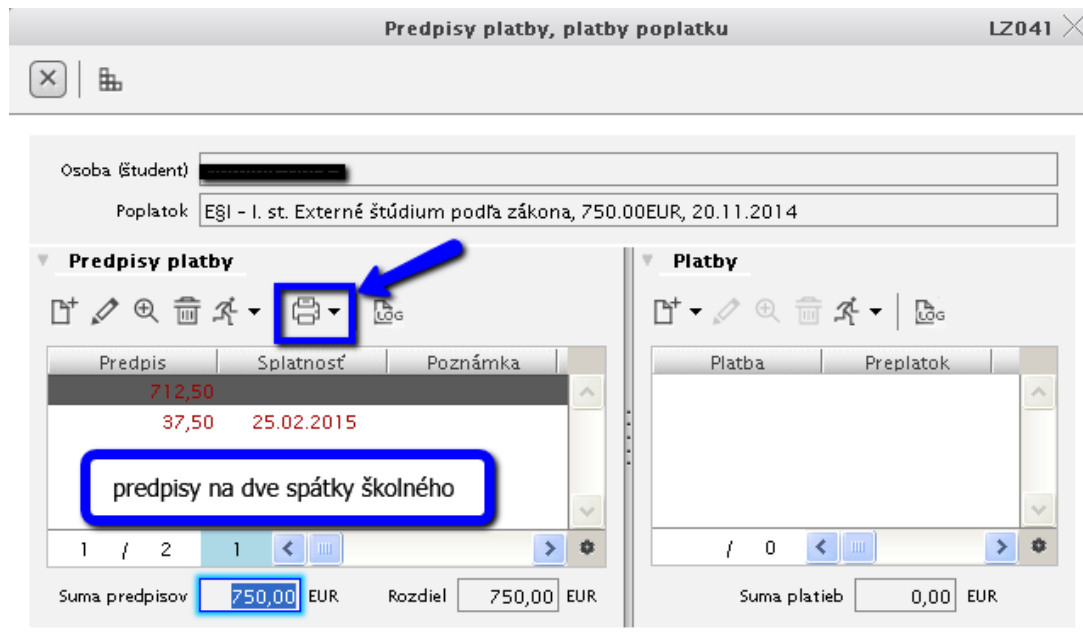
Predpisy platby, platby poplatku
LZ041

Osoba (študent) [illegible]
Poplatok E§I - I. st. Externé štúdium podľa zákona, 750.00EUR, 20.11.2014

Predpisy platby

| Predpis | Splatnosť | Poznámka |
|---|---|---|
| 712,50 | | |
| 37,50 | 25.02.2015 | |

predpisy na dve spátky školného

1 / 2 1

Suma predpisov 750,00 EUR Rozdiel 750,00 EUR

Platby

| Platba | Preplatok |
|---|---|

/ 0

Suma platieb 0,00 EUR